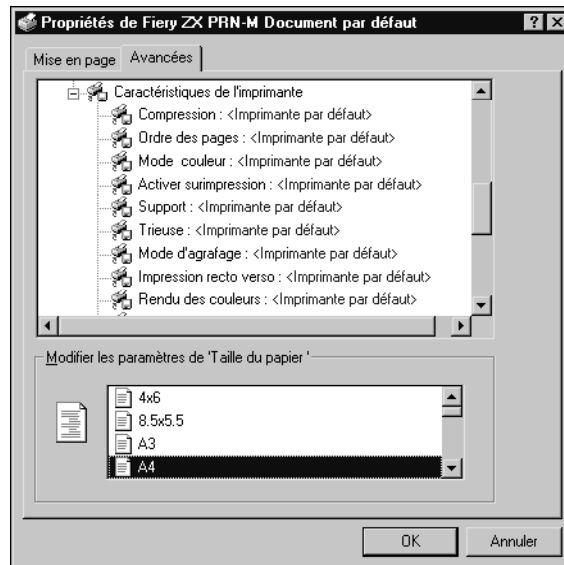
Propriétés de Fiery ZX PRN-M Document par défaut

?

Mise en page

Avancées

Caractéristiques de l'imprimante
Compression : <Imprimante par défaut>
Ordre des pages : <Imprimante par défaut>
Mode couleur : <Imprimante par défaut>
Activer surimpression : <Imprimante par défaut>
Support : <Imprimante par défaut>
Trieuse : <Imprimante par défaut>
Mode d'agrafage : <Imprimante par défaut>
Impression recto verso : <Imprimante par défaut>
Rendu des couleurs : <Imprimante par défaut>

Modifier les paramètres de 'Taille du papier '

4x6
8.5x5.5
A3
A4

OK

Annuler